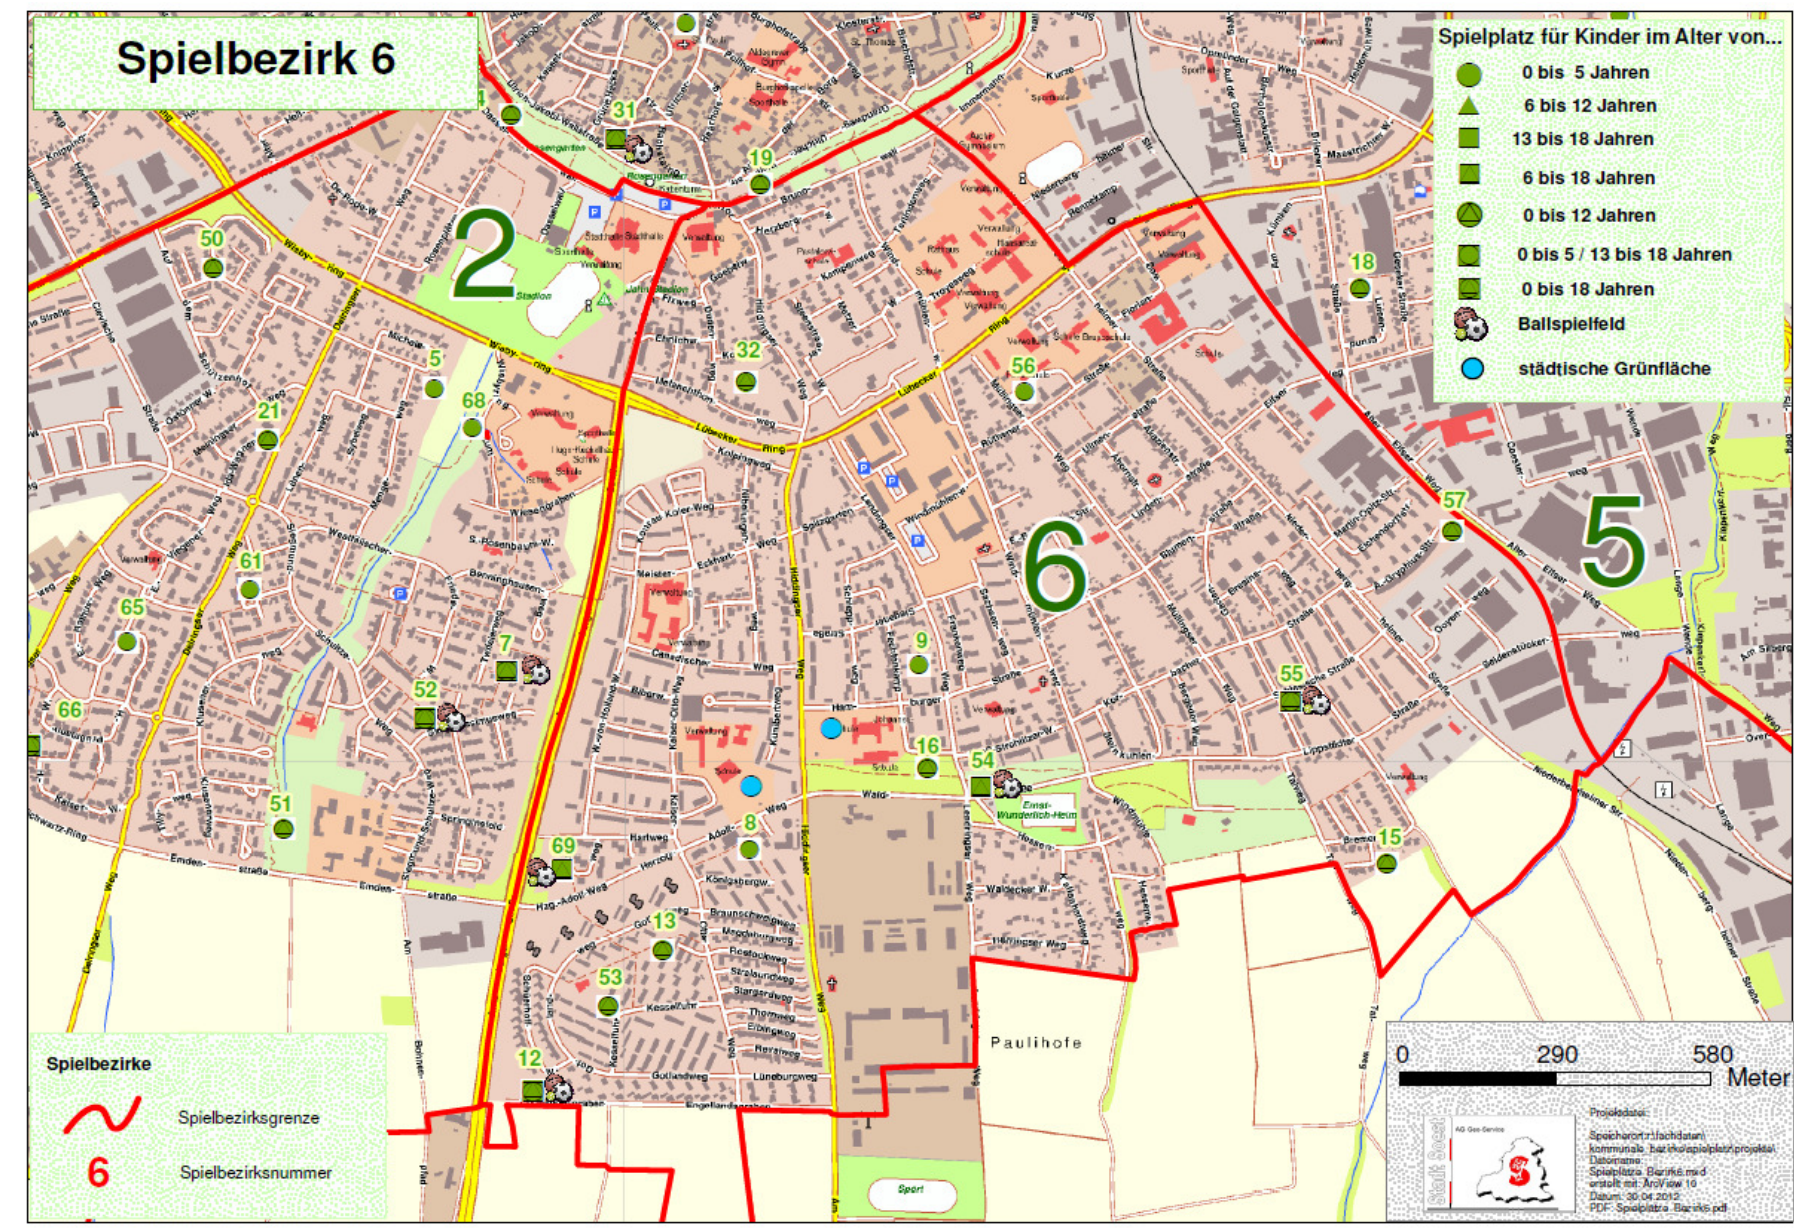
Spielbezirk 6

Spielplatz für Kinder im Alter von...
0 bis 5 Jahren
6 bis 12 Jahren
13 bis 18 Jahren
6 bis 18 Jahren
0 bis 12 Jahren
0 bis 5 / 13 bis 18 Jahren
0 bis 18 Jahren
Ballspielfeld
städtische Grünfläche

2
6
5

31 19 50 18 5 32 56 21 68 57 61 65 7 9 55 52 66 16 54 51 8 69 15 13 53 12

Stadion
Lübecker Ring
Wisby-Ring
Paulihofe
Ernst-Wunderlich-Heim
Sport

Spielbezirke
Spielbezirksgrenze
6 Spielbezirksnummer

0 290 580
Meter

Stadt Soest
AG Geo-Service
Projektdatei:
Speicherort: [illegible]
Dateiname:
Spielplätze_Bezirke.mxd
erstellt mit: ArcView 10
Datum: 30.04.2012
PDF: Spielplätze_Bezirke.pdf